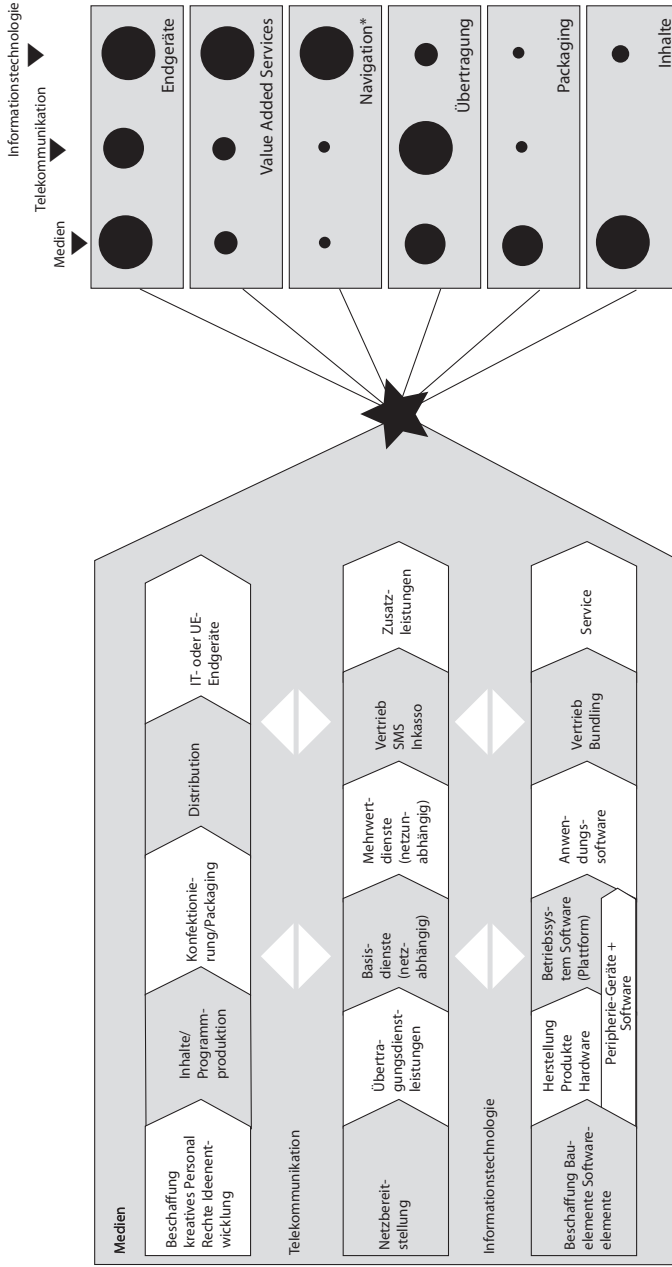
Informationstechnologie
Telekommunikation
Medien

Endgeräte
Value Added Services
Navigation*
Übertragung
Packaging
Inhalte

Medien
Beschaffung kreatives Personal Rechte Ideenentwicklung
Inhalte/ Programmproduktion
Konfektionierung/Packaging
Distribution
IT- oder UE-Endgeräte

Telekommunikation
Netzbereitstellung
Übertragungsdienstleistungen
Basisdienste (netzabhängig)
Mehrwertdienste (netzunabhängig)
Vertrieb SMS Inkasso
Zusatzleistungen

Informationstechnologie
Beschaffung Bauelemente Softwareelemente
Herstellung Produkte Hardware
Betriebssystem Software (Plattform)
Peripherie-Geräte + Software
Anwendungssoftware
Vertrieb Bundling
Service